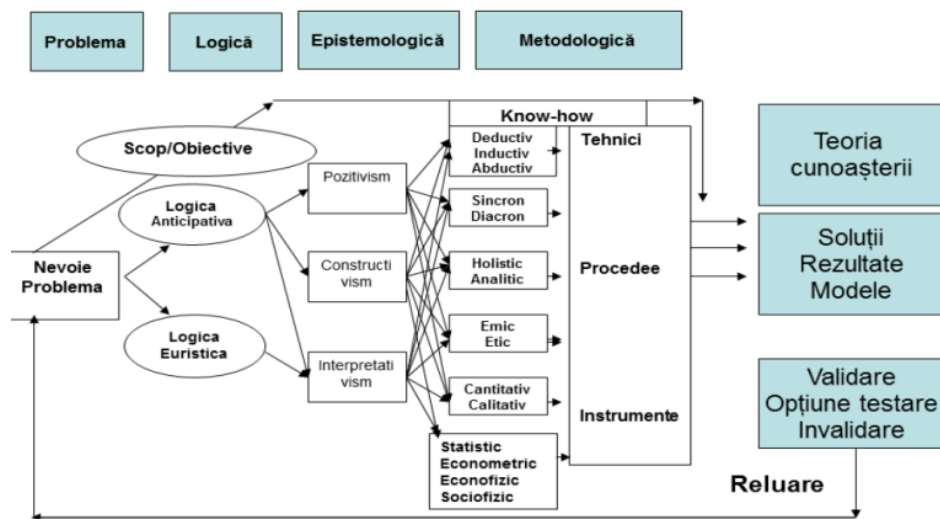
Problema

Logică

Epistemologică

Metodologică

Scop/Obiective

Logica Anticipativa

Logica Euristica

Nevoie Problema

Pozitivism

Constructivism

Interpretativism

Know-how

Deductiv Inductiv Abductiv

Sincron Diacron

Holistic Analitic

Emic Etic

Cantitativ Calitativ

Statistic Econometric Econofizic Sociofizic

Tehnici

Procedee

Instrumente

Teoria cunoașterii

Soluții Rezultate Modele

Validare Opțiune testare Invalidare

Reluare